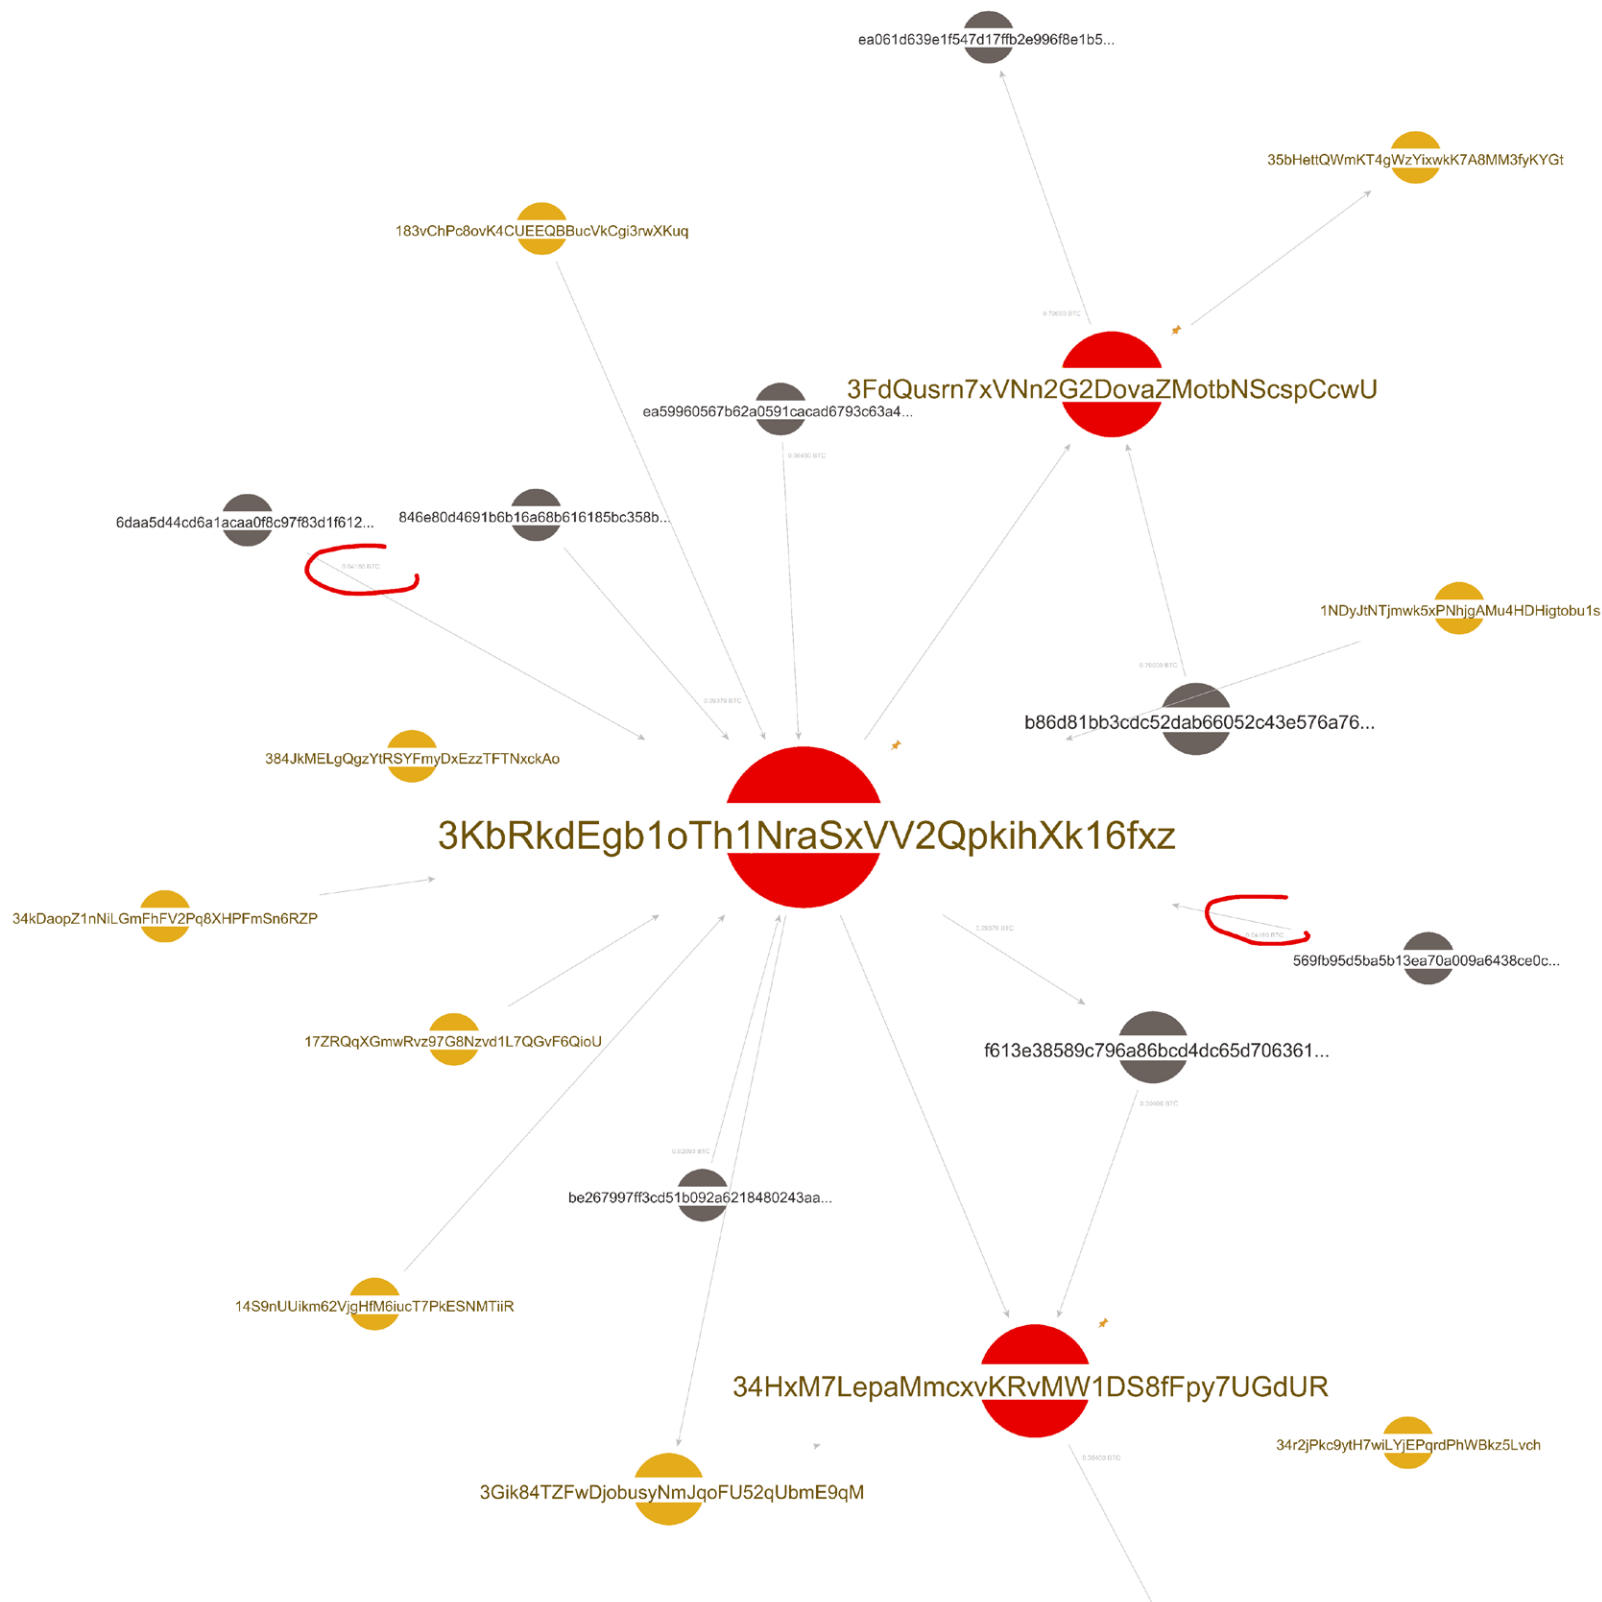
ea061d639e1f547d17ffb2e996f8e1b5...

35bHettQWmKT4gWzYixwkK7A8MM3fyKYGt

183vChPc8ovK4CUEEQBBucVkCgi3rwXKuq

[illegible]

3FdQusrn7xVNn2G2DovaZMotbNScspCcwU

ea59960567b62a0591cacad6793c63a4...

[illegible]

6daa5d44cd6a1acaa0f8c97f83d1f612...

846e80d4691b6b16a68b616185bc358b...

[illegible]

1NDyJtNTjmwk5xPNhjgAMu4HDHigtobu1s

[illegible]

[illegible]

b86d81bb3cdc52dab66052c43e576a76...

384JkMELgQgzYtRSYFmyDxEzzTFTNxckAo

3KbRkdEgb1oTh1NraSxVV2QpkihXk16fxz

34kDaopZ1nNiLGmFhFV2Pq8XHPFmSn6RZP

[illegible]

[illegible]

569fb95d5ba5b13ea70a009a6438ce0c...

17ZRQqXGmwRvz97G8Nzvd1L7QGvF6QioU

f613e38589c796a86bcd4dc65d706361...

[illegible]

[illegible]

be267997ff3cd51b092a6218480243aa...

14S9nUUikm62VjgHfM6iucT7PkESNMTiiR

34HxM7LepaMmcxvKRvMW1DS8fFpy7UGdUR

34r2jPkc9ytH7wiLYjEPgrdPhWBkz5Lvch

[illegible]

3Gik84TZFwDjobusyNmJqoFU52qUbmE9qM